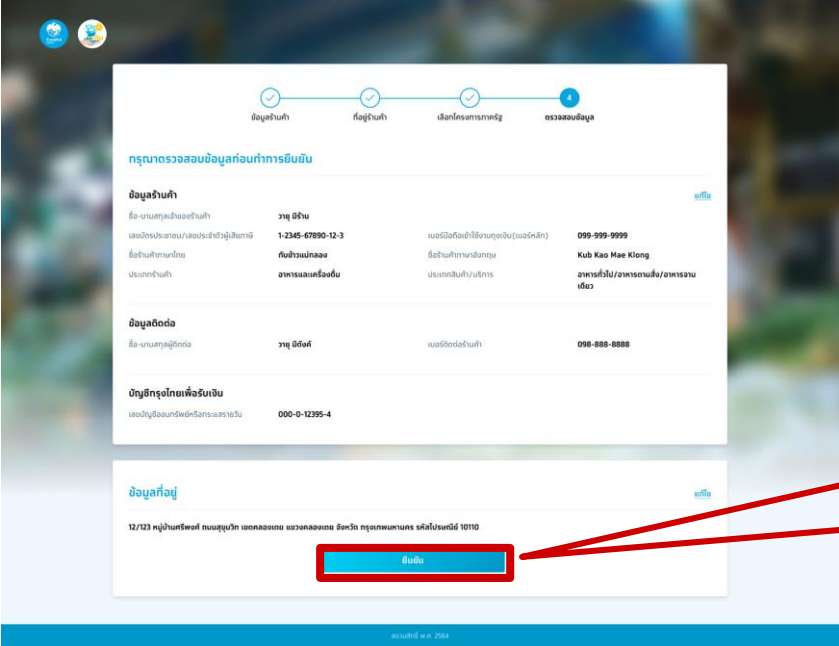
ข้อมูลร้านค้า ที่อยู่ร้านค้า เลือกโครงการภาครัฐ 4 ตรวจสอบข้อมูล

กรุณาตรวจสอบข้อมูลก่อนทำการยืนยัน

ข้อมูลร้านค้า

แก้ไข

ชื่อ-นามสกุลเจ้าของร้านค้า วายุ มีร้าน

เลขบัตรประชาชน/เลขประจำตัวผู้เสียภาษี 1-2345-67890-12-3

เบอร์มือถือเข้าใช้งานถุงเงิน(เบอร์หลัก) 099-999-9999

ชื่อร้านค้าภาษาไทย กับข้าวแม่กลอง

ชื่อร้านค้าภาษาอังกฤษ Kub Kao Mae Klong

ประเภทร้านค้า อาหารและเครื่องดื่ม

ประเภทสินค้า/บริการ อาหารทั่วไป/อาหารตามสั่ง/อาหารจานเดียว

ข้อมูลติดต่อ

ชื่อ-นามสกุลผู้ติดต่อ วายุ มีตังค์

เบอร์ติดต่อร้านค้า 098-888-8888

บัญชีกรุงไทยเพื่อรับเงิน

เลขบัญชีออมทรัพย์หรือกระแสรายวัน 000-0-12395-4

ข้อมูลที่อยู่

แก้ไข

12/123 หมู่บ้านศรีพงศ์ ถนนสุขุมวิท เขตคลองเตย แขวงคลองเตย จังหวัด กรุงเทพมหานคร รหัสไปรษณีย์ 10110

ยืนยัน

สงวนลิขสิทธิ์ พ.ศ. 2564